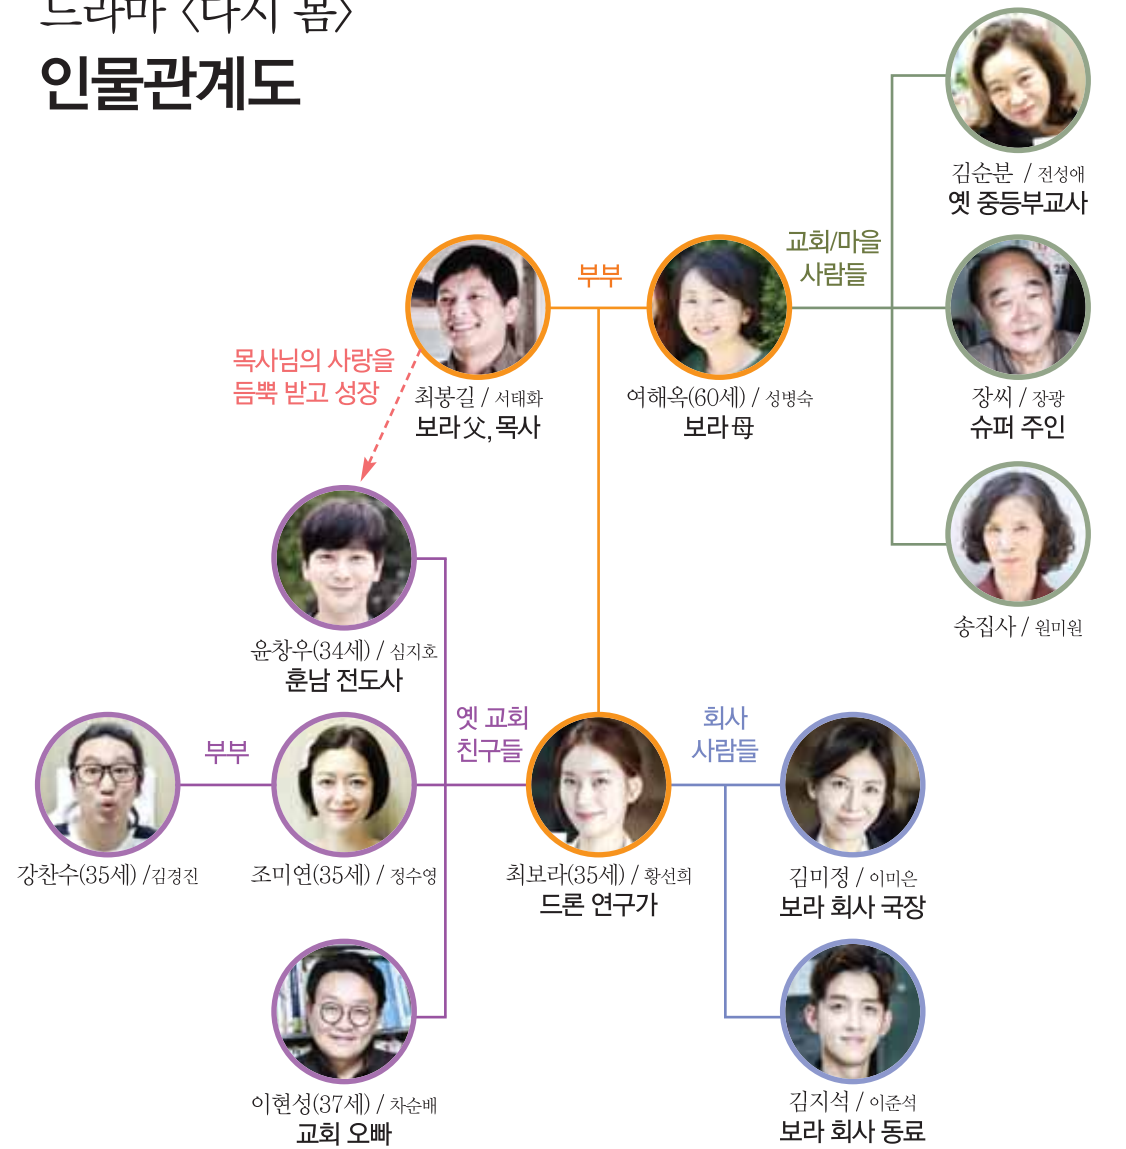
드라마 〈다시 봄〉
인물관계도

김순분 / 전성애
옛 중등부교사

교회/마을 사람들

부부

최봉길 / 서태화
보라父, 목사

여해옥(60세) / 성병숙
보라母

장씨 / 장광
슈퍼 주인

목사님의 사랑을 듬뿍 받고 성장

송집사 / 원미원

윤창우(34세) / 심지호
훈남 전도사

옛 교회 친구들

회사 사람들

부부

강찬수(35세) /김경진

조미연(35세) / 정수영

최보라(35세) / 황선희
드론 연구가

김미정 / 이미은
보라 회사 국장

이현성(37세) / 차순배
교회 오빠

김지석 / 이준석
보라 회사 동료